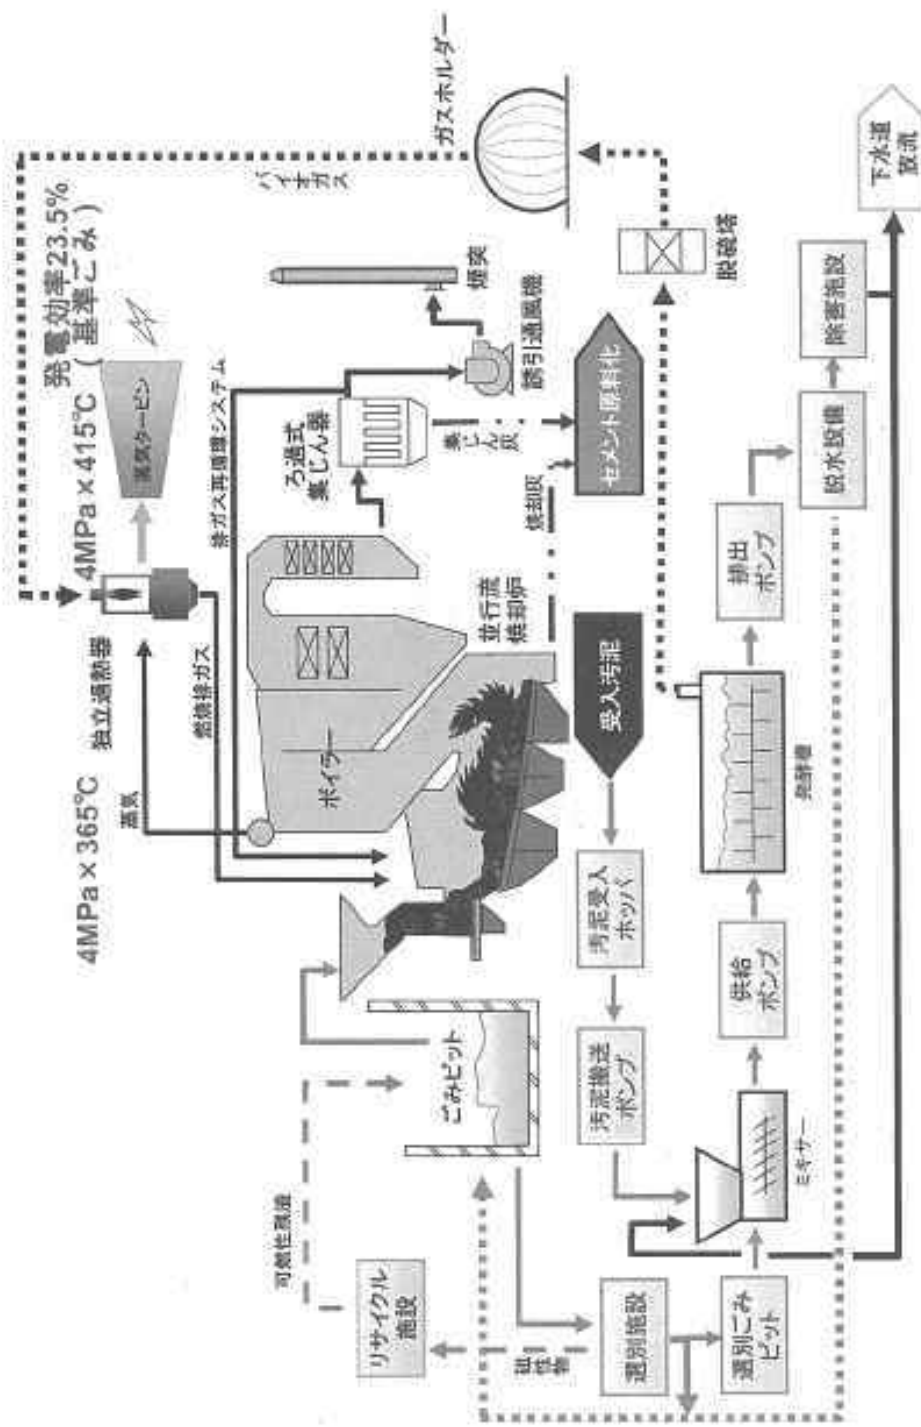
発電効率23.5%
(基準ごみ)

4MPa×415°C

蒸気タービン

ガスホルダー

バイオガス

煙突

誘引通風機

ろ過式集じん器

排ガス再循環システム

独立過熱器

燃焼排ガス

4MPa×365°C

蒸気

ボイラー

並行流焼却炉

焼却灰

集じん灰

セメント原料化

受入汚泥

脱硫塔

汚泥受入ホッパ

汚泥搬送ポンプ

ごみピット

可燃性残渣

リサイクル施設

選別施設

不燃物

選別ごみピット

ミキサー

供給ポンプ

発酵槽

排出ポンプ

脱水設備

除害施設

下水道放流